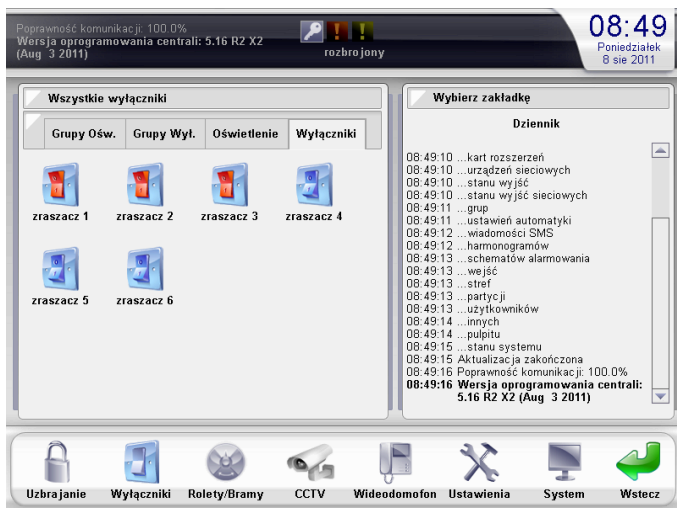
Poprawność komunikacji: 100.0%
Wersja oprogramowania centrali: 5.16 R2 X2 (Aug 3 2011)

rozbrojony

08:49
Poniedziałek
8 sie 2011

Wszystkie wyłączniki

Grupy Ośw. | Grupy Wył. | Oświetlenie | Wyłączniki

zraszacz 1
zraszacz 2
zraszacz 3
zraszacz 4
zraszacz 5
zraszacz 6

Wybierz zakładkę

Dziennik

08:49:10 ...kart rozszerzeń
08:49:10 ...urządzeń sieciowych
08:49:10 ...stanu wyjść
08:49:10 ...stanu wyjść sieciowych
08:49:11 ...grup
08:49:11 ...ustawień automatyki
08:49:12 ...wiadomości SMS
08:49:12 ...harmonogramów
08:49:13 ...schematów alarmowania
08:49:13 ...wejść
08:49:13 ...stref
08:49:13 ...partycji
08:49:13 ...użytkowników
08:49:14 ...innych
08:49:14 ...pulpitu
08:49:15 ...stanu systemu
08:49:15 Aktualizacja zakończona
08:49:16 Poprawność komunikacji: 100.0%
08:49:16 Wersja oprogramowania centrali: 5.16 R2 X2 (Aug 3 2011)

Uzbrajanie
Wyłączniki
Rolety/Bramy
CCTV
Wideodomofon
Ustawienia
System
Wstecz